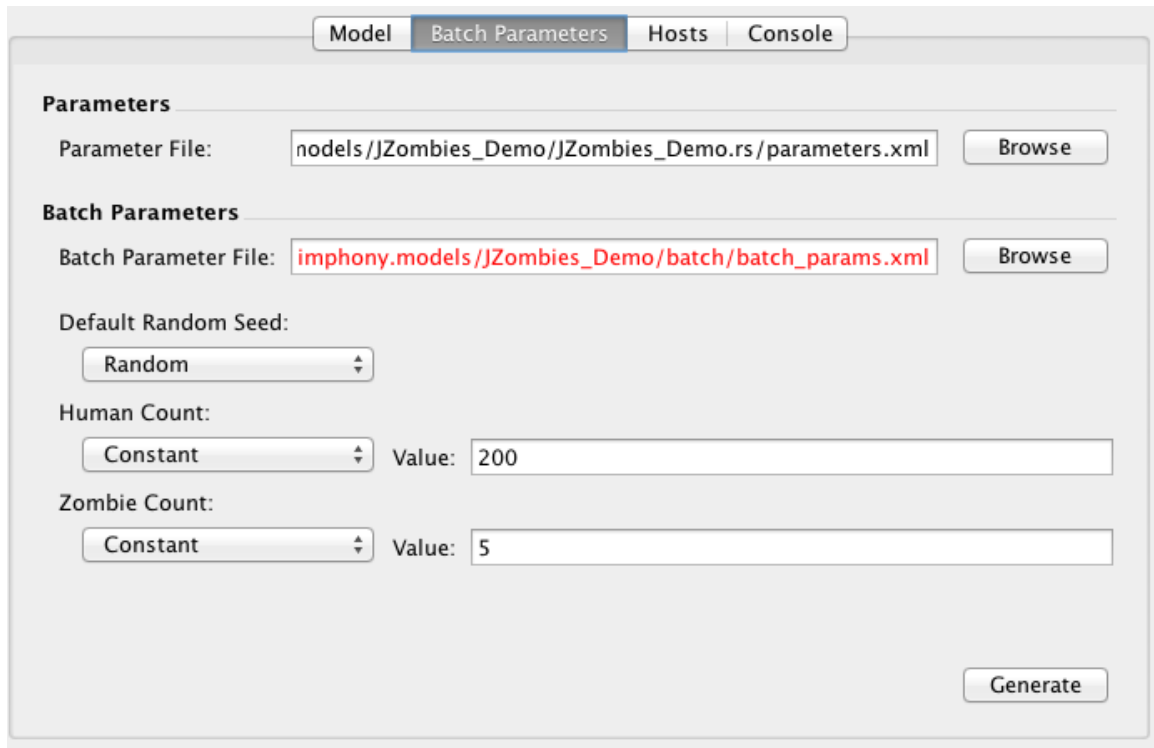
Model | Batch Parameters | Hosts | Console

Parameters

Parameter File: nodels/JZombies_Demo/JZombies_Demo.rs/parameters.xml Browse

Batch Parameters

Batch Parameter File: imphony.models/JZombies_Demo/batch/batch_params.xml Browse

Default Random Seed:

Random

Human Count:

Constant Value: 200

Zombie Count:

Constant Value: 5

Generate